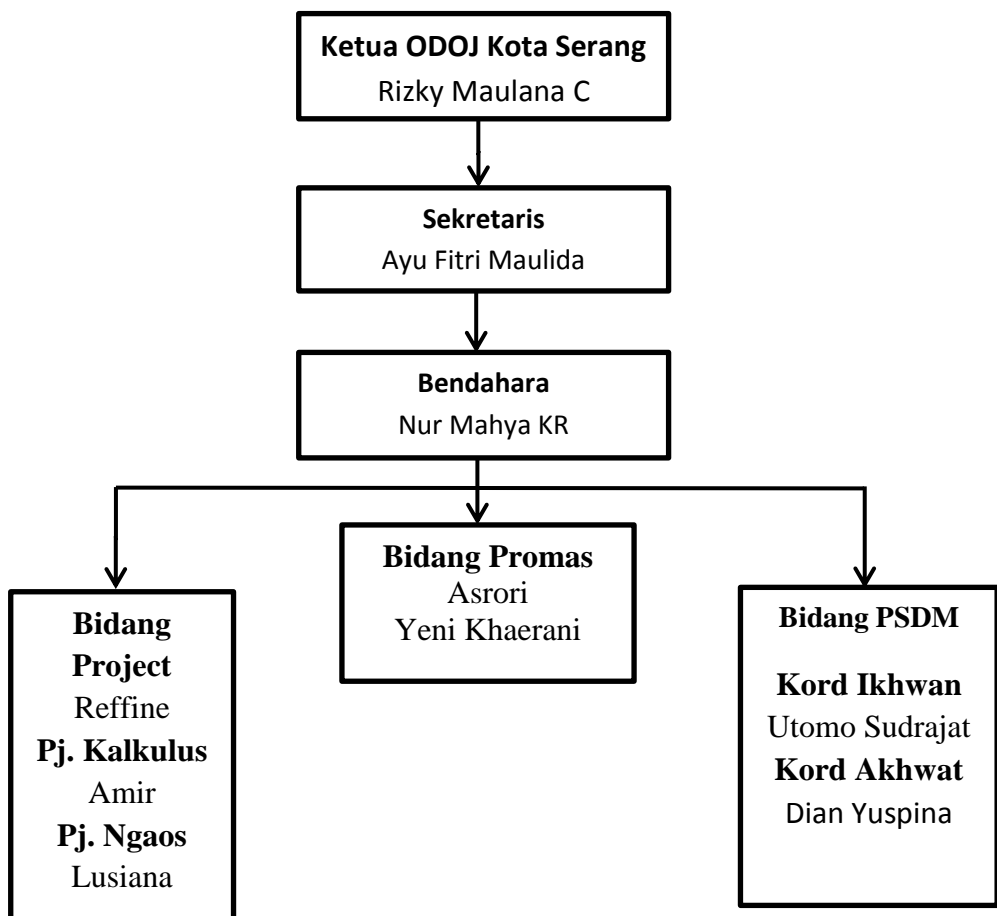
Ketua ODOJ Kota Serang
Rizky Maulana C

Sekretaris
Ayu Fitri Maulida

Bendahara
Nur Mahya KR

Bidang Project
Reffine
Pj. Kalkulus
Amir
Pj. Ngaos
Lusiana

Bidang Promas
Asrori
Yeni Khaerani

Bidang PSDM

Kord Ikhwan
Utomo Sudrajat
Kord Akhwat
Dian Yuspina